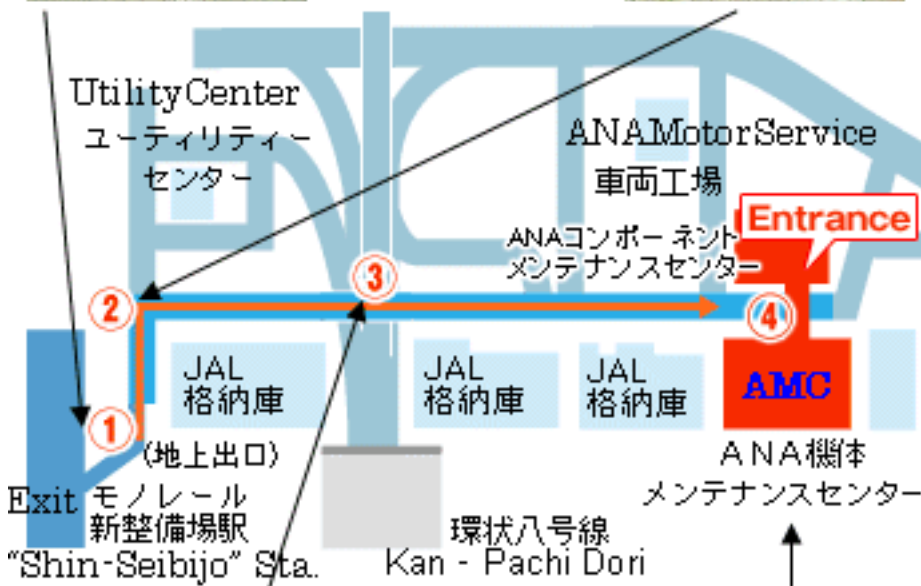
UtilityCenter
ユーティリティー
センター

ANAMotorService
車両工場

Entrance

ANAコンポーネント
メンテナンスセンター

③

②

④

JAL
格納庫

JAL
格納庫

JAL
格納庫

AMC

①

(地上出口)

Exit モノレール
新整備場駅
"Shin-Seibijo" Sta.

環状八号線
Kan - Pachi Dori

ANA機体
メンテナンスセンター